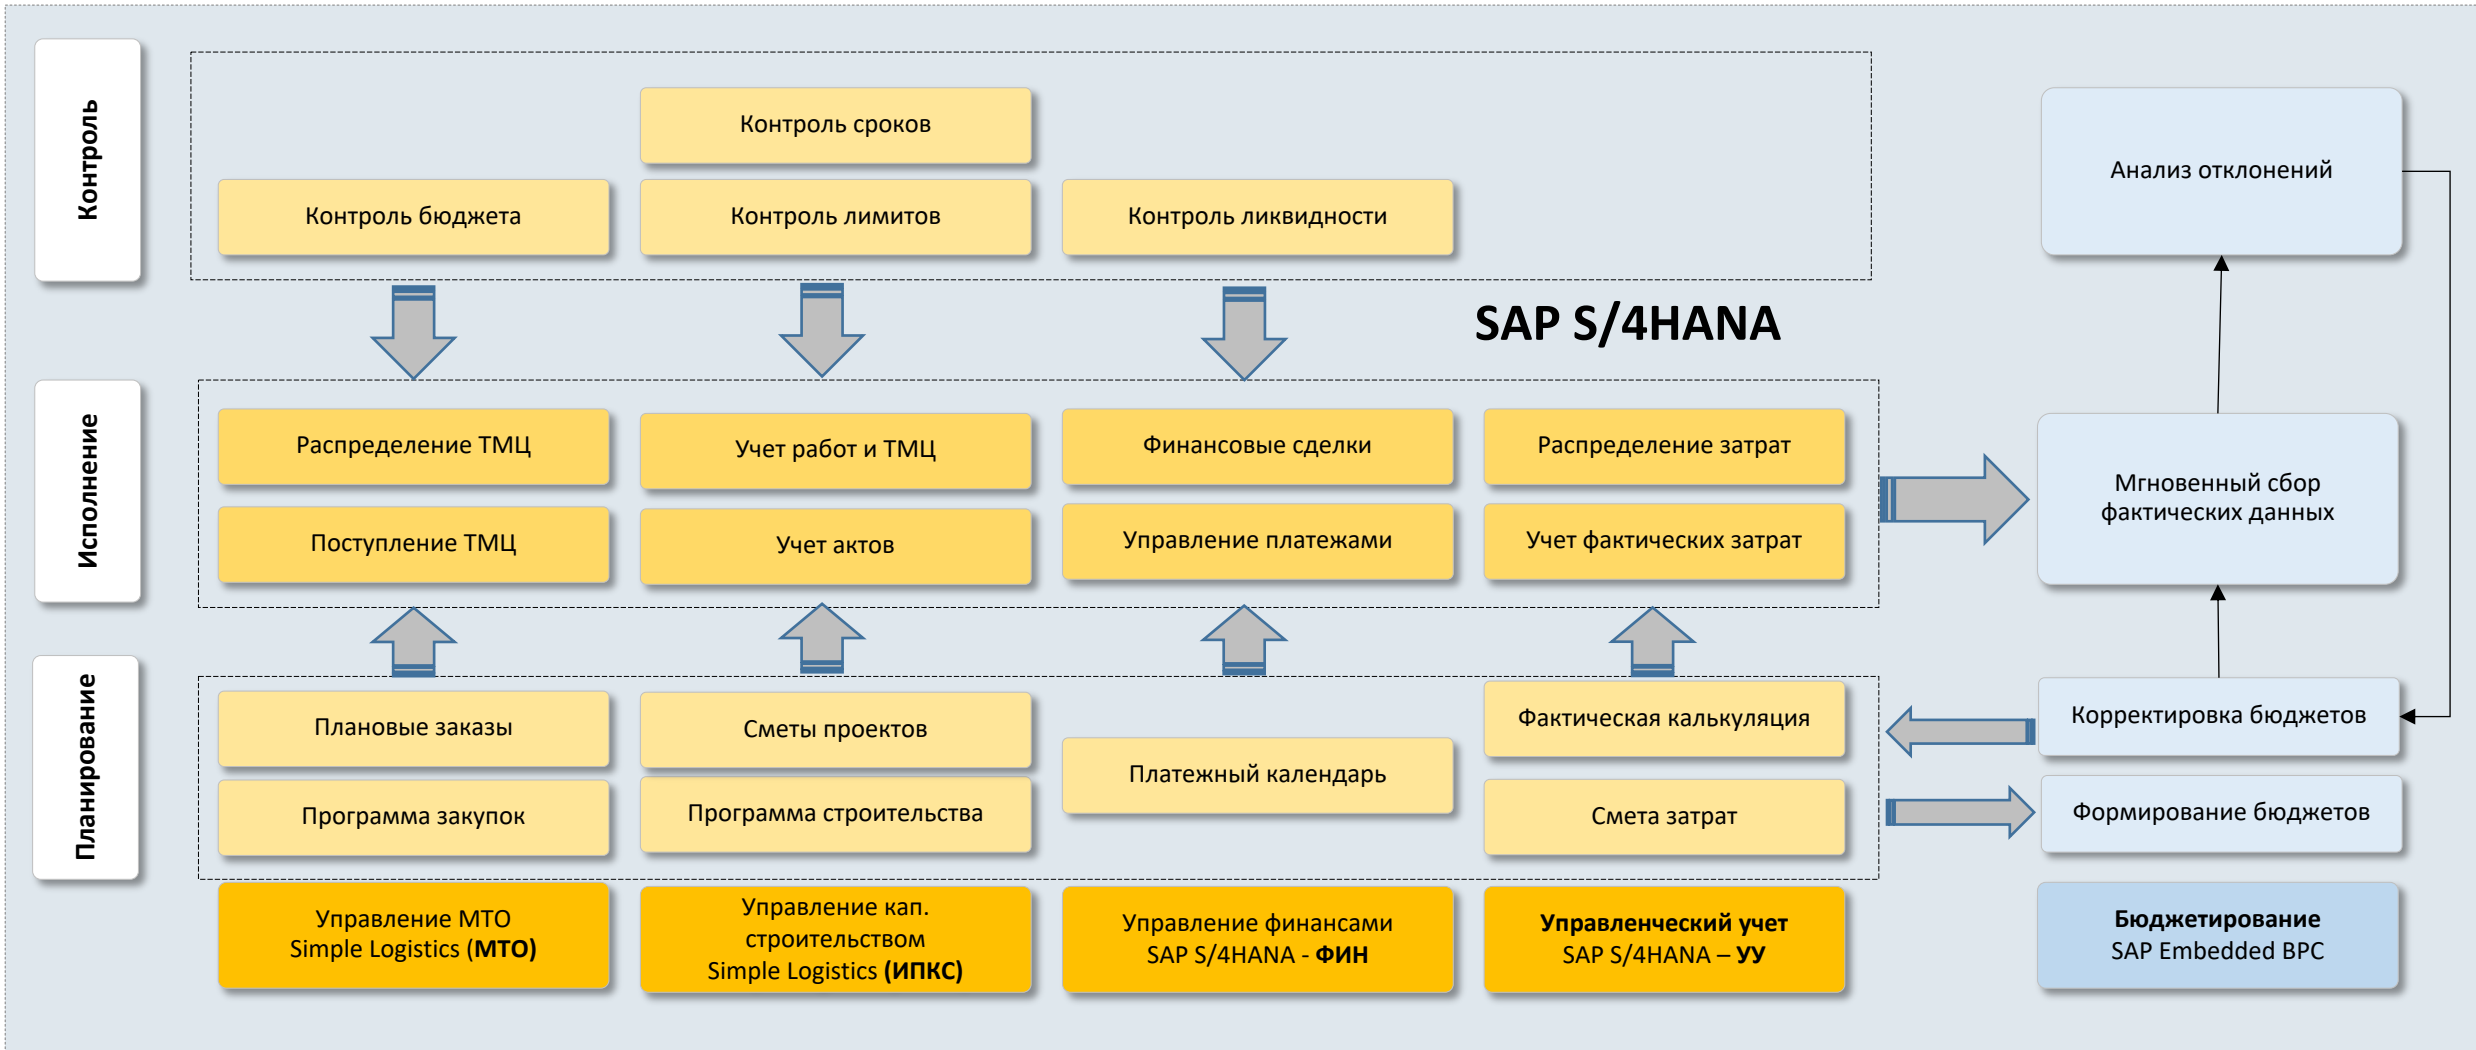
Контроль

Контроль сроков

Контроль бюджета

Контроль лимитов

Контроль ликвидности

Анализ отклонений

SAP S/4HANA

Исполнение

Распределение ТМЦ

Учет работ и ТМЦ

Финансовые сделки

Распределение затрат

Поступление ТМЦ

Учет актов

Управление платежами

Учет фактических затрат

Мгновенный сбор фактических данных

Планирование

Плановые заказы

Сметы проектов

Фактическая калькуляция

Корректировка бюджетов

Платежный календарь

Программа закупок

Программа строительства

Смета затрат

Формирование бюджетов

Управление МТО Simple Logistics (МТО)

Управление кап. строительством Simple Logistics (ИПКС)

Управление финансами SAP S/4HANA - ФИН

Управленческий учет SAP S/4HANA – УУ

Бюджетирование SAP Embedded BPC